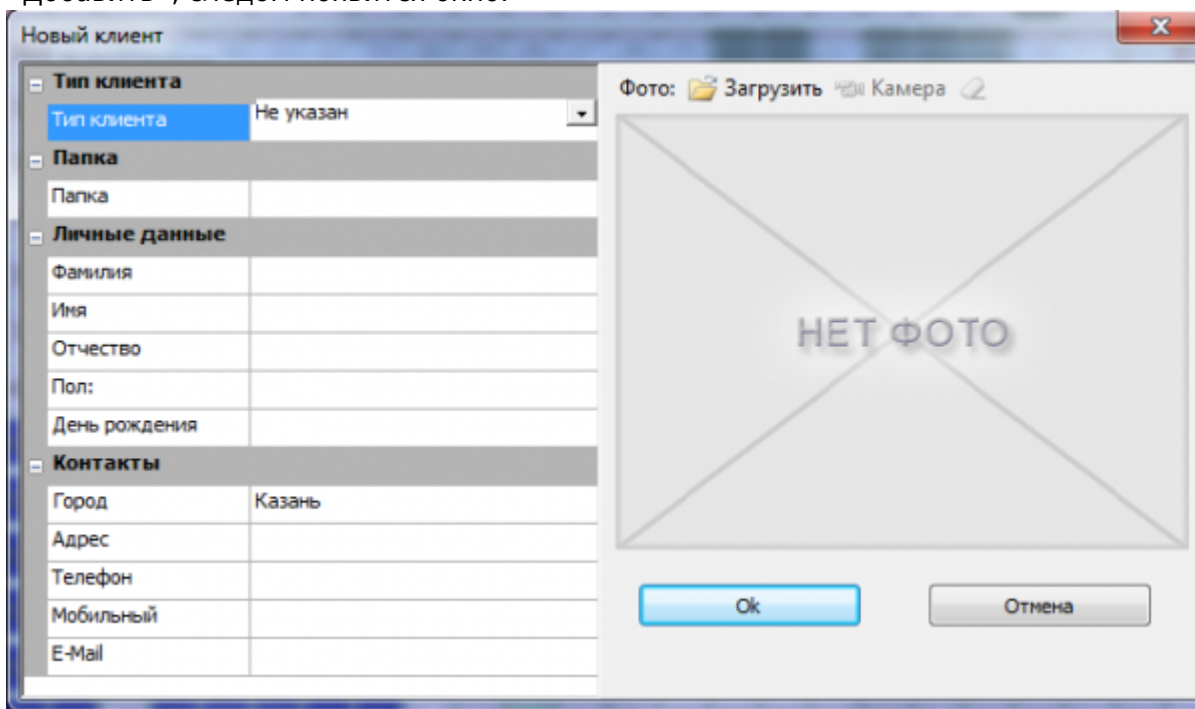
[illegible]

Новый клиент

Тип клиента
Тип клиента | Не указан
Папка
Папка
Личные данные
Фамилия
Имя
Отчество
Пол:
День рождения
Контакты
Город | Казань
Адрес
Телефон
Мобильный
E-Mail

Фото: Загрузить Камера

НЕТ ФОТО

Ok

Отмена